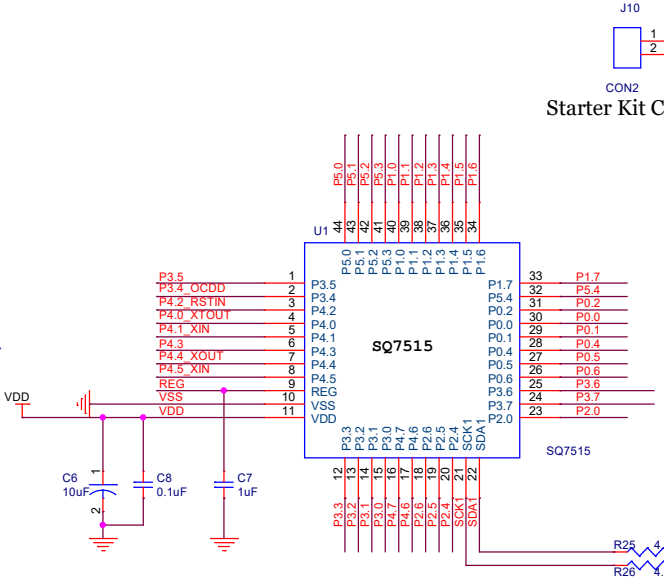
J10
1
2
CON2
Starter Kit C

U1
P5.0 P5.1 P5.2 P5.3 P1.0 P1.1 P1.2 P1.3 P1.4 P1.5 P1.6
44 43 42 41 40 39 38 37 36 35 34
P5.0 P5.1 P5.2 P5.3 P1.0 P1.1 P1.2 P1.3 P1.4 P1.5 P1.6

P3.5 1 P3.5
P3.4_OCDD 2 P3.4
P4.2_RSTIN 3 P4.2
P4.0_XTOUT 4 P4.0
P4.1_XIN 5 P4.1
P4.3 6 P4.3
P4.4_XOUT 7 P4.4
P4.5_XIN 8 P4.5
REG 9 REG
VSS 10 VSS
VDD 11 VDD

SQ7515

P1.7 33 P1.7
P5.4 32 P5.4
P0.2 31 P0.2
P0.0 30 P0.0
P0.1 29 P0.1
P0.4 28 P0.4
P0.5 27 P0.5
P0.6 26 P0.6
P3.6 25 P3.6
P3.7 24 P3.7
P2.0 23 P2.0

SQ7515

VDD

P3.3 P3.2 P3.1 P3.0 P4.7 P4.6 P2.7 P2.6 P2.5 P2.4 SCK1 SDA1
12 13 14 15 16 17 18 19 20 21 22
P3.3 P3.2 P3.1 P3.0 P4.7 P4.6 P2.6 P2.5 P2.4 SCK1 SDA1

C6
10uF
1
2
C8
0.1uF
C7
1uF

R25 4
R26 4